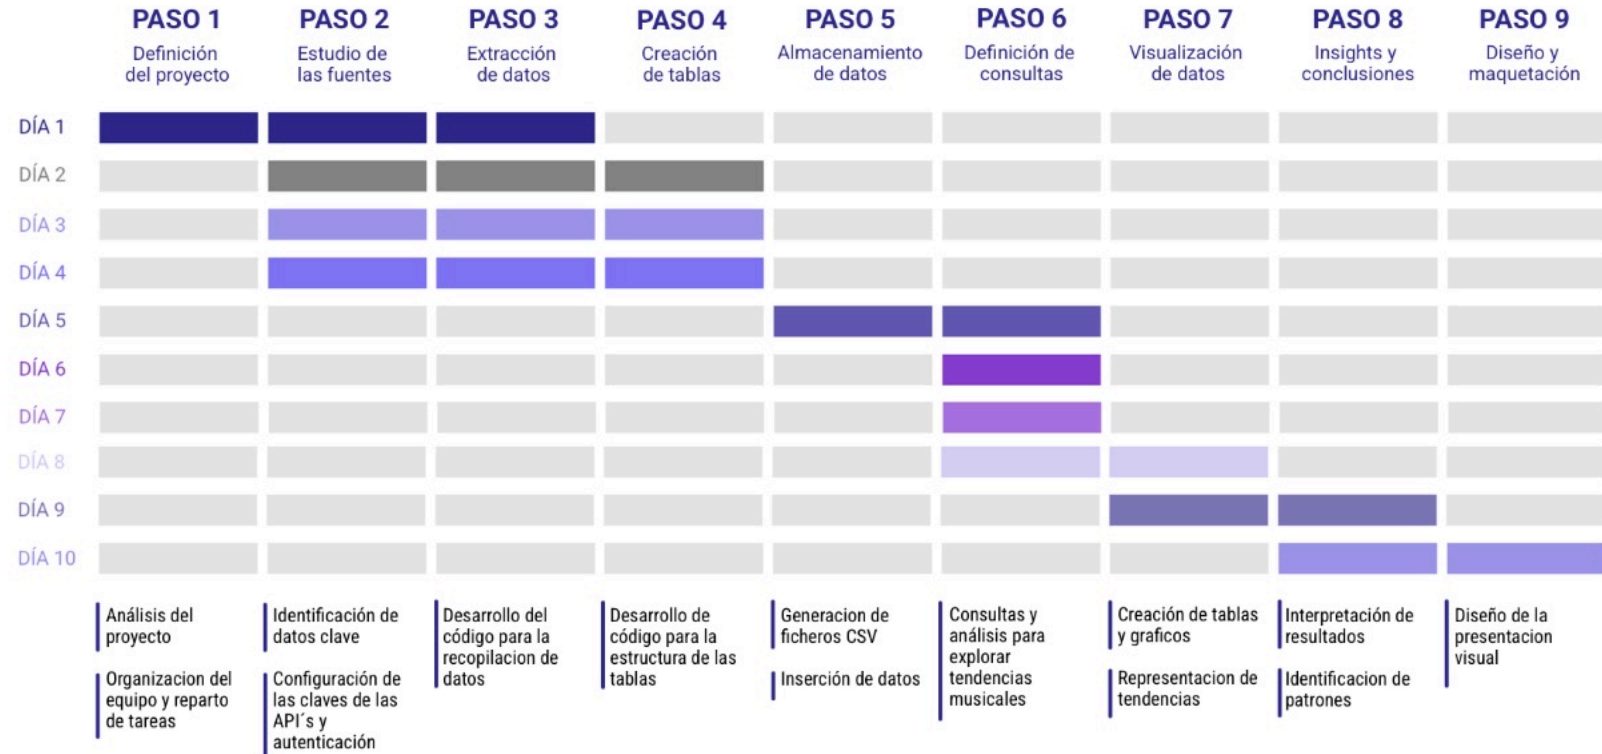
| | PASO 1 Definición del proyecto | PASO 2 Estudio de las fuentes | PASO 3 Extracción de datos | PASO 4 Creación de tablas | PASO 5 Almacenamiento de datos | PASO 6 Definición de consultas | PASO 7 Visualización de datos | PASO 8 Insights y conclusiones | PASO 9 Diseño y maquetación |
|---|---|---|---|---|---|---|---|---|---|
| DÍA 1 | | | | | | | | | |
| DÍA 2 | | | | | | | | | |
| DÍA 3 | | | | | | | | | |
| DÍA 4 | | | | | | | | | |
| DÍA 5 | | | | | | | | | |
| DÍA 6 | | | | | | | | | |
| DÍA 7 | | | | | | | | | |
| DÍA 8 | | | | | | | | | |
| DÍA 9 | | | | | | | | | |
| DÍA 10 | | | | | | | | | |

Análisis del proyecto

Organizacion del equipo y reparto de tareas

Identificación de datos clave

Configuración de las claves de las API´s y autenticación

Desarrollo del código para la recopilacion de datos

Desarrollo de código para la estructura de las tablas

Generacion de ficheros CSV

Inserción de datos

Consultas y análisis para explorar tendencias musicales

Creación de tablas y graficos

Representacion de tendencias

Interpretación de resultados

Identificacion de patrones

Diseño de la presentacion visual